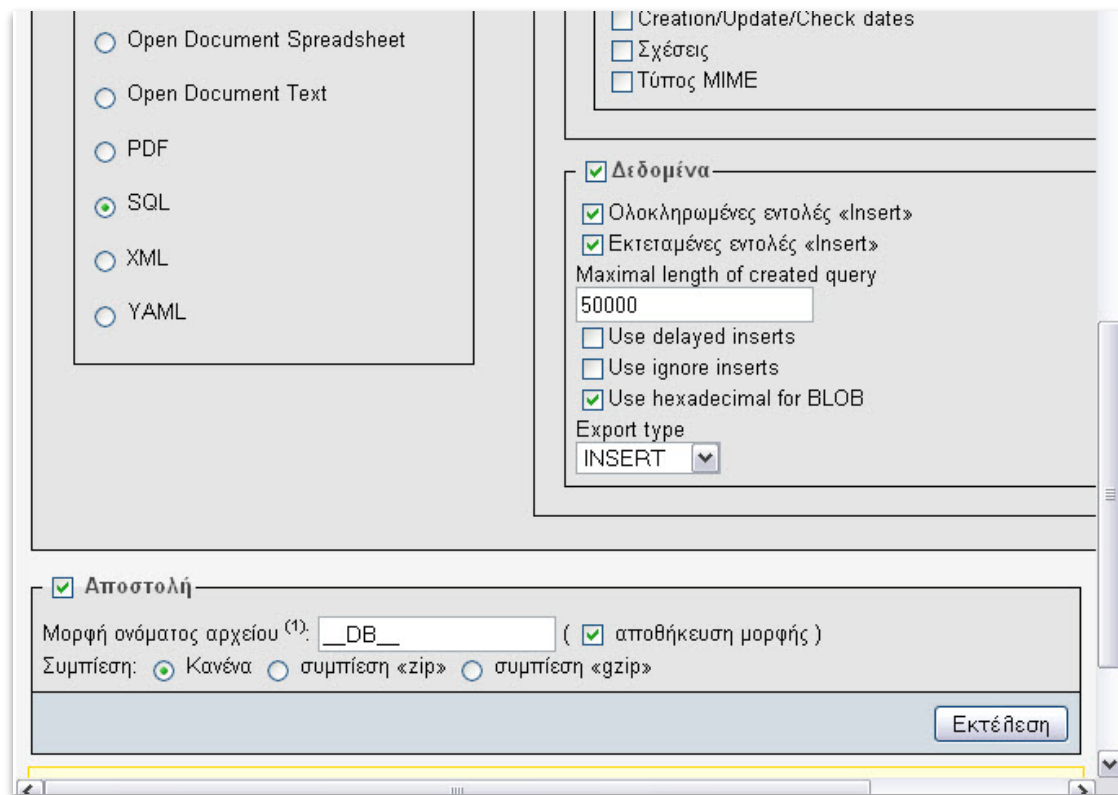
Open Document Spreadsheet

Open Document Text

PDF

SQL

XML

YAML

Creation/Update/Check dates
Σχέσεις
Τύπος MIME

Δεδομένα

Ολοκληρωμένες εντολές «Insert»
Εκτεταμένες εντολές «Insert»
Maximal length of created query
50000
Use delayed inserts
Use ignore inserts
Use hexadecimal for BLOB
Export type
INSERT

Αποστολή

Μορφή ονόματος αρχείου $^{(1)}$: __DB__ ( αποθήκευση μορφής )
Συμπίεση: Κανένα συμπίεση «zip» συμπίεση «gzip»

Εκτέλεση